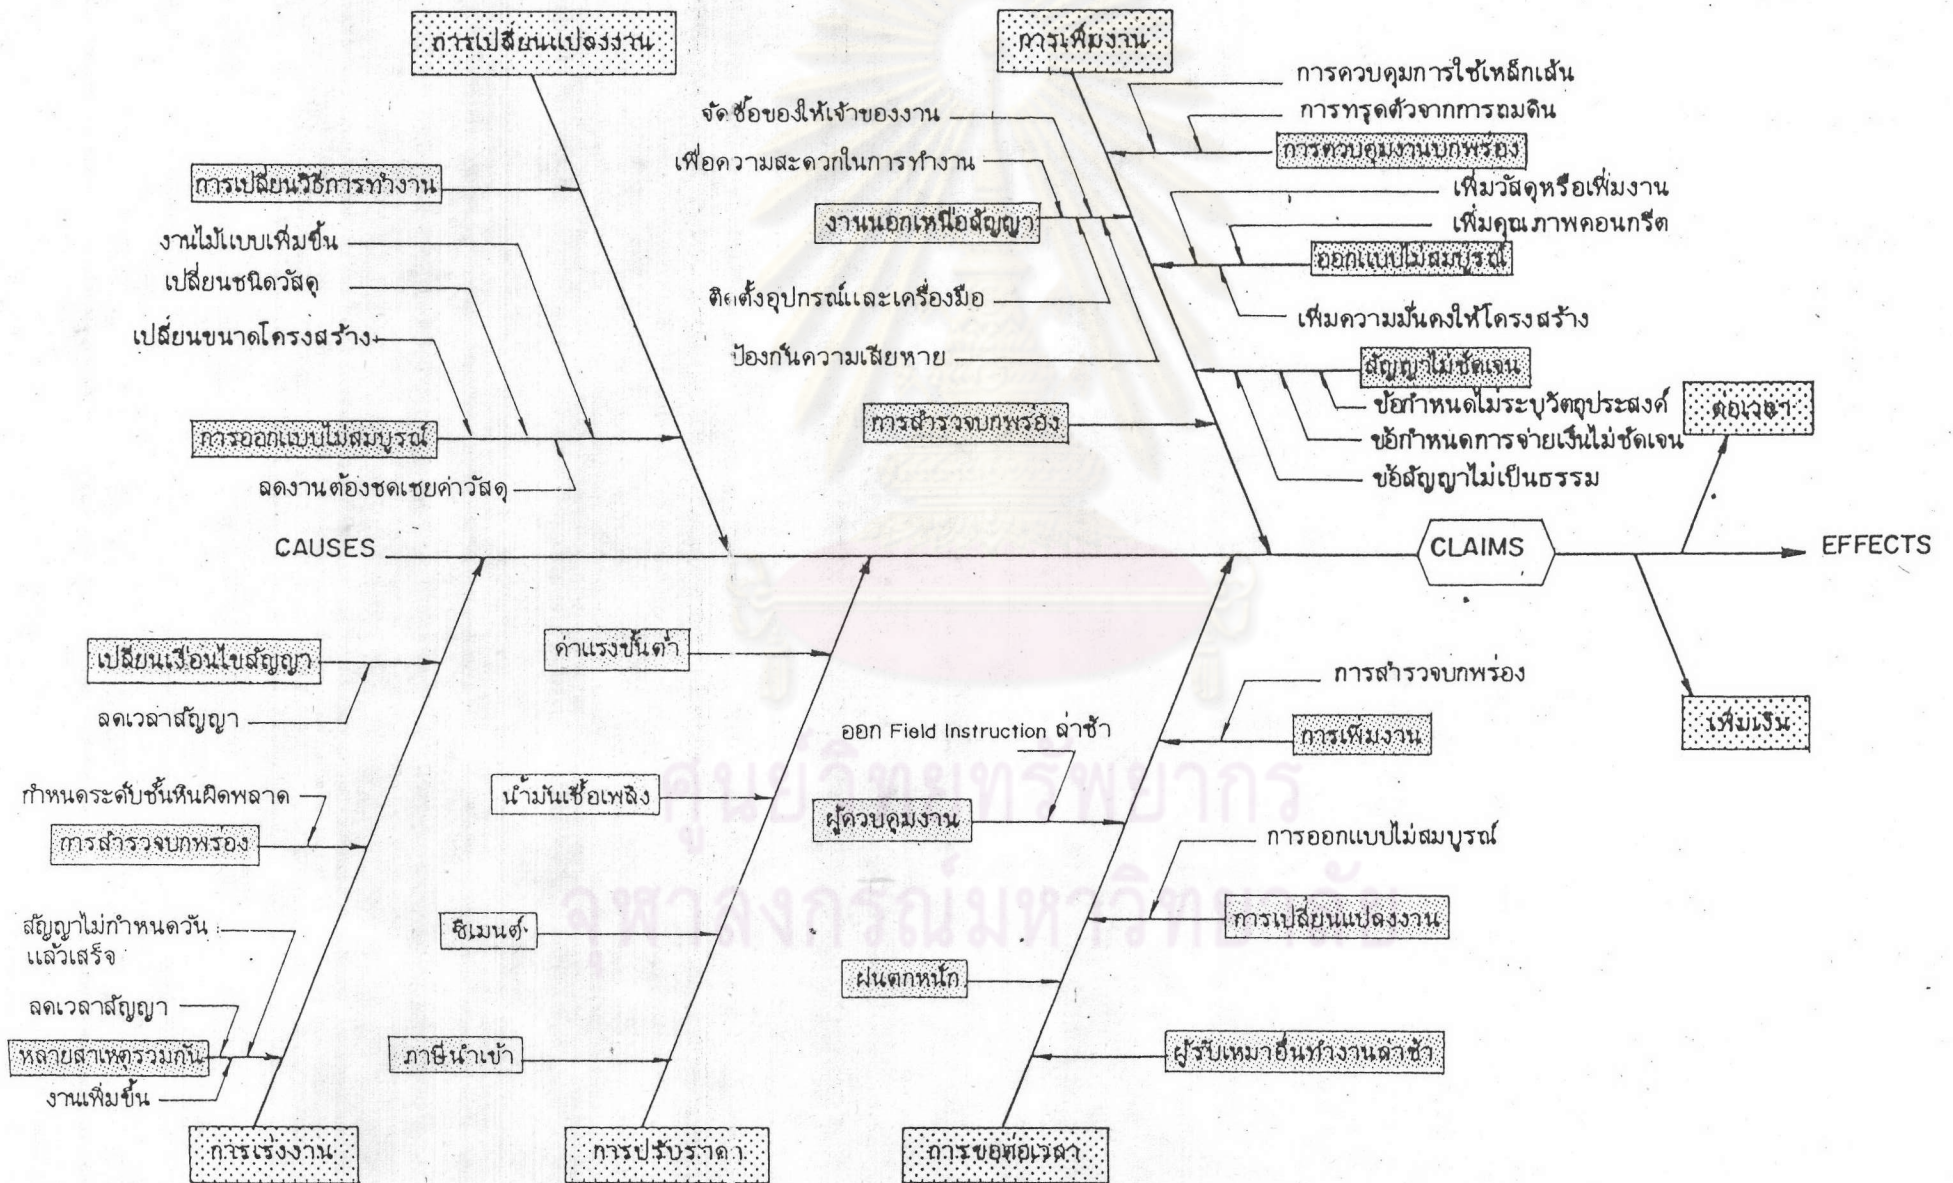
การเปลี่ยนแปลงงาน

การเพิ่มงาน

การควบคุมการใช้เหล็กเส้น
การทรุดตัวจากการถมดิน
การควบคุมงานบกพร่อง
จัดซื้อของให้เจ้าของงาน
เพื่อความสะดวกในการทำงาน
การเปลี่ยนวิธีการทำงาน
เพิ่มวัสดุหรือเพิ่มงาน
เพิ่มคุณภาพคอนกรีต
งานนอกเหนือสัญญา
ออกแบบไม่สมบูรณ์
งานไม้แบบเพิ่มขึ้น
เปลี่ยนชนิดวัสดุ
ติดตั้งอุปกรณ์และเครื่องมือ
เพิ่มความมั่นคงให้โครงสร้าง
เปลี่ยนขนาดโครงสร้าง
ป้องกันความเสียหาย
สัญญาไม่ชัดเจน
ข้อกำหนดไม่ระบุวัตถุประสงค์
การสำรวจบกพร่อง
ต่อเวลา
การออกแบบไม่สมบูรณ์
ข้อกำหนดการจ่ายเงินไม่ชัดเจน
ข้อสัญญาไม่เป็นธรรม
ลดงานต้องชดเชยค่าวัสดุ

CAUSES
CLAIMS
EFFECTS

ค่าแรงขั้นต่ำ
เปลี่ยนเงื่อนไขสัญญา
การสำรวจบกพร่อง
ลดเวลาสัญญา
การเพิ่มงาน
เพิ่มเงิน
ออก Field Instruction ล่าช้า
น้ำมันเชื้อเพลิง
กำหนดระดับชั้นหินผิดพลาด
ผู้ควบคุมงาน
การสำรวจบกพร่อง
การออกแบบไม่สมบูรณ์
สัญญาไม่กำหนดวันแล้วเสร็จ
ซีเมนต์
การเปลี่ยนแปลงงาน
ฝนตกหนัก
ลดเวลาสัญญา
หลายสาเหตุรวมกัน
ภาษีนำเข้า
ผู้รับเหมาอื่นทำงานล่าช้า
งานเพิ่มขึ้น
การเร่งงาน
การปรับราคา
การขอต่อเวลา